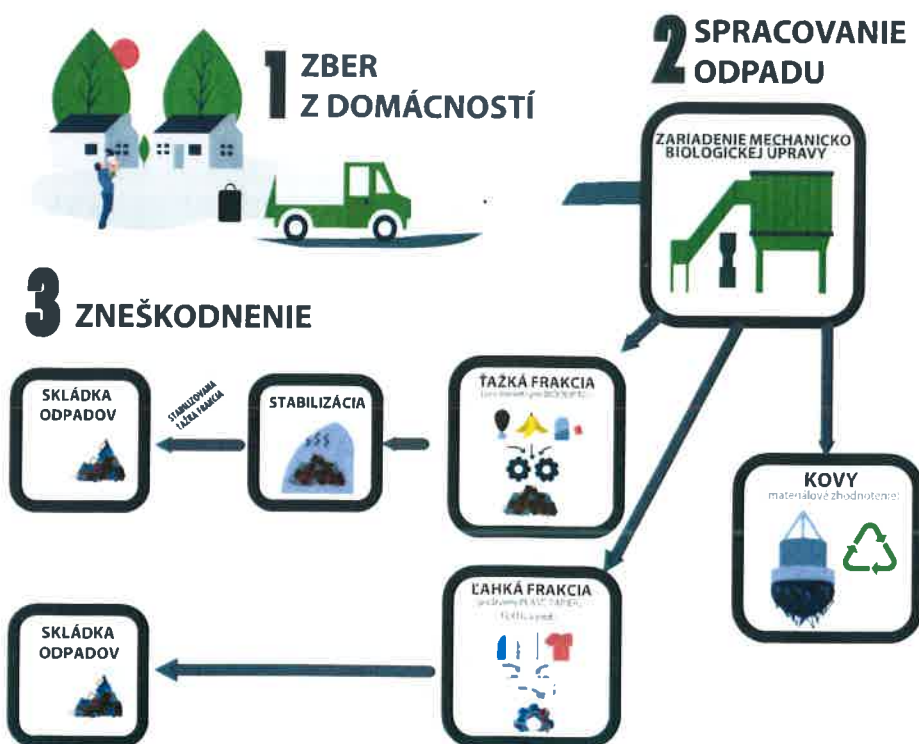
1 ZBER Z DOMÁCNOSTÍ

2 SPRACOVANIE ODPADU

ZARIADENIE MECHANICKO BIOLOGICKEJ ÚPRAVY

3 ZNEŠKODNENIE

SKLÁDKA ODPADOV

STABILIZOVANÁ ŤAŽKÁ FRAKCIA

STABILIZÁCIA

ŤAŽKÁ FRAKCIA
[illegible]

KOVY
materiálové zhodnotenie

ĽAHKÁ FRAKCIA
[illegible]
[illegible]

SKLÁDKA ODPADOV